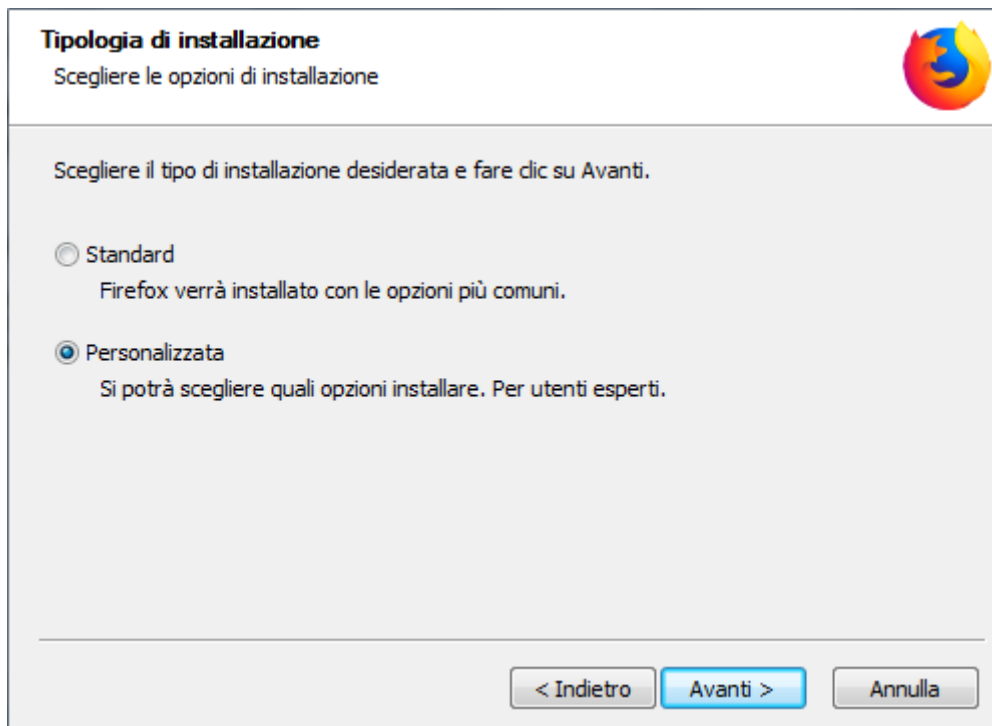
Tipologia di installazione
Scegliere le opzioni di installazione

Scegliere il tipo di installazione desiderata e fare clic su Avanti.

Standard
Firefox verrà installato con le opzioni più comuni.

Personalizzata
Si potrà scegliere quali opzioni installare. Per utenti esperti.

< Indietro
Avanti >
Annulla